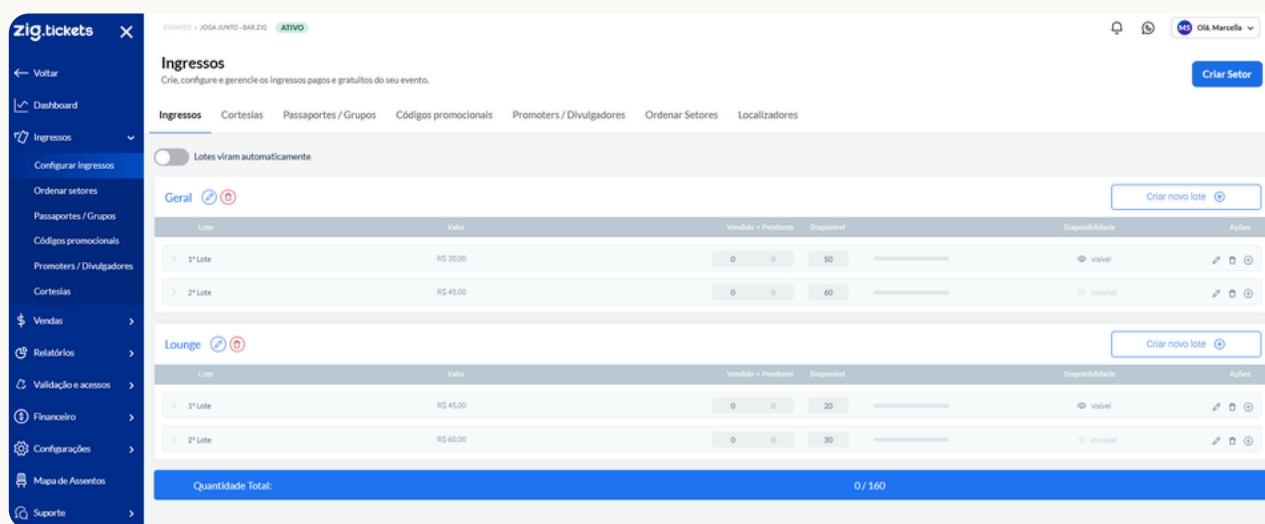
zig.tickets ✕

← Voltar

Dashboard

Ingressos

Configurar Ingressos

Ordenar setores

Passaportes / Grupos

Códigos promocionais

Promoters / Divulgadores

Cortesias

Vendas

Relatórios

Validação e acessos

Financeiro

Configurações

Mapa de Assentos

Suporte

EVENTOS › JOGA JUNTO - BAR ZIG ATIVO

MS Olá, Marcella

Ingressos

Crie, configure e gerencie os ingressos pagos e gratuitos do seu evento.

Criar Setor

Ingressos Cortesias Passaportes / Grupos Códigos promocionais Promoters / Divulgadores Ordenar Setores Localizadores

Lotes viram automaticamente

Geral

Criar novo lote

| Lote | Valor | Vendido + Pendente | Disponível | Disponibilidade | Ações |
|---|---|---|---|---|---|
| 1º Lote | R$ 30,00 | 0 0 | 50 | visível | |
| 2º Lote | R$ 45,00 | 0 0 | 60 | invisível | |

Lounge

Criar novo lote

| Lote | Valor | Vendido + Pendente | Disponível | Disponibilidade | Ações |
|---|---|---|---|---|---|
| 1º Lote | R$ 45,00 | 0 0 | 20 | visível | |
| 2º Lote | R$ 60,00 | 0 0 | 30 | invisível | |

Quantidade Total: 0 / 160